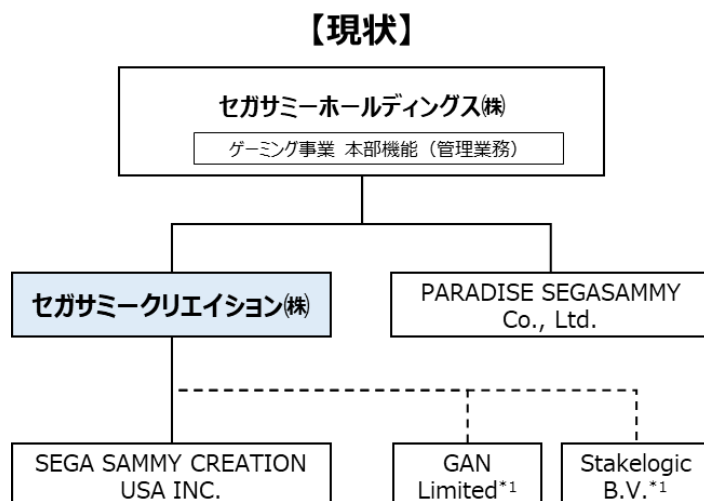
【現状】

セガサミーホールディングス㈱

ゲーミング事業 本部機能（管理業務）

セガサミークリエイション㈱

PARADISE SEGASAMMY Co., Ltd.

SEGA SAMMY CREATION USA INC.

GAN Limited$^{*1}$

Stakelogic B.V.$^{*1}$